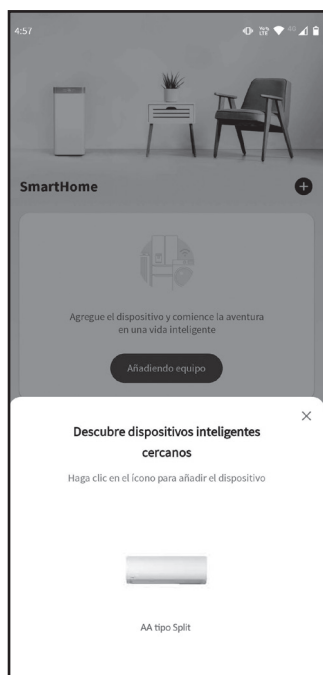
4:57

SmartHome

Agregue el dispositivo y comience la aventura en una vida inteligente

Añadiendo equipo

×

Descubre dispositivos inteligentes cercanos

Haga clic en el ícono para añadir el dispositivo

AA tipo Split